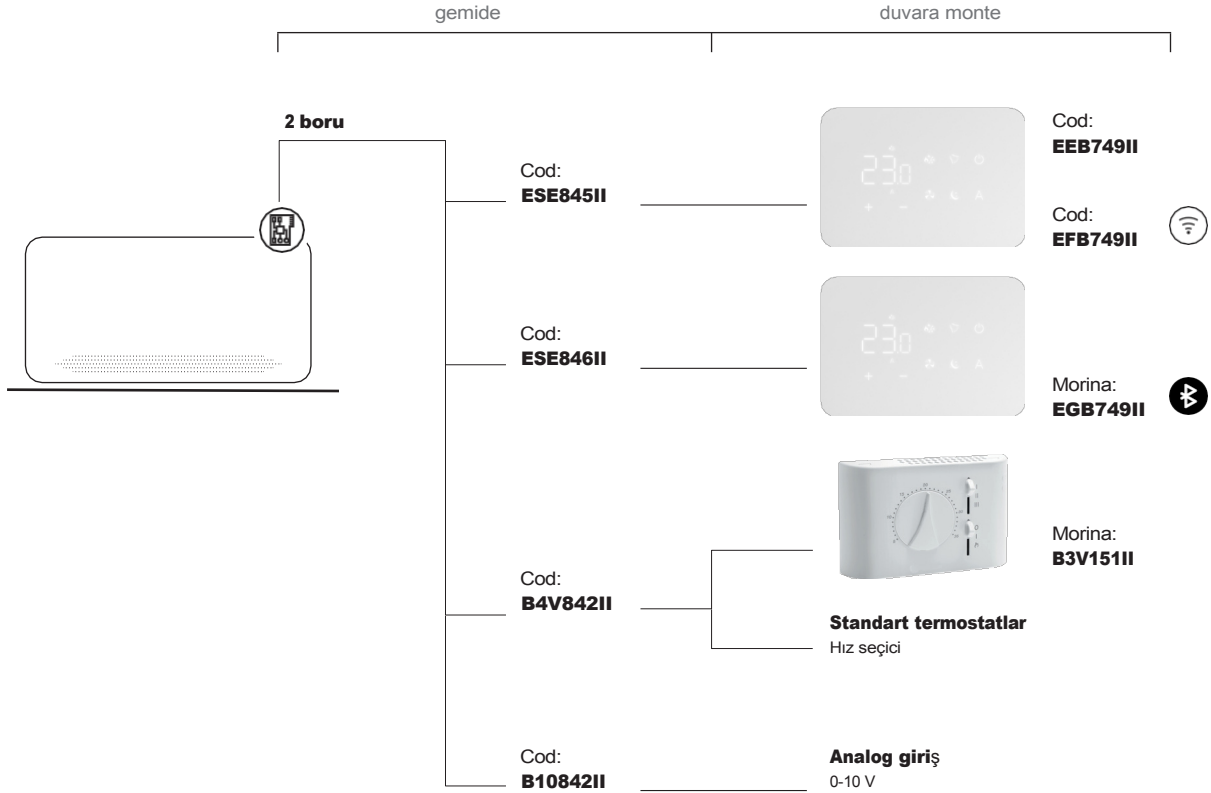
gemide

duvara monte

2 boru

Cod:
ESE845II

Cod:
EEB749II

Cod:
EFB749II

Cod:
ESE846II

Morina:
EGB749II

Morina:
B3V151II

Cod:
B4V842II

Standart termostatlar
Hız seçici

Cod:
B10842II

Analog giriş
0-10 V